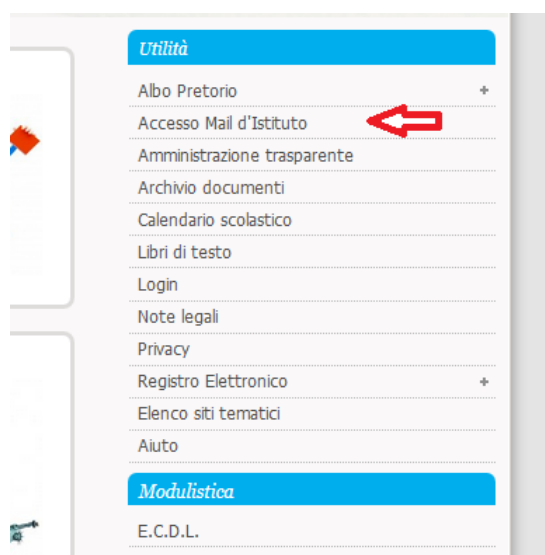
Utilità

Albo Pretorio +

Accesso Mail d'Istituto

Amministrazione trasparente

Archivio documenti

Calendario scolastico

Libri di testo

Login

Note legali

Privacy

Registro Elettronico +

Elenco siti tematici

Aiuto

Modulistica

E.C.D.L.